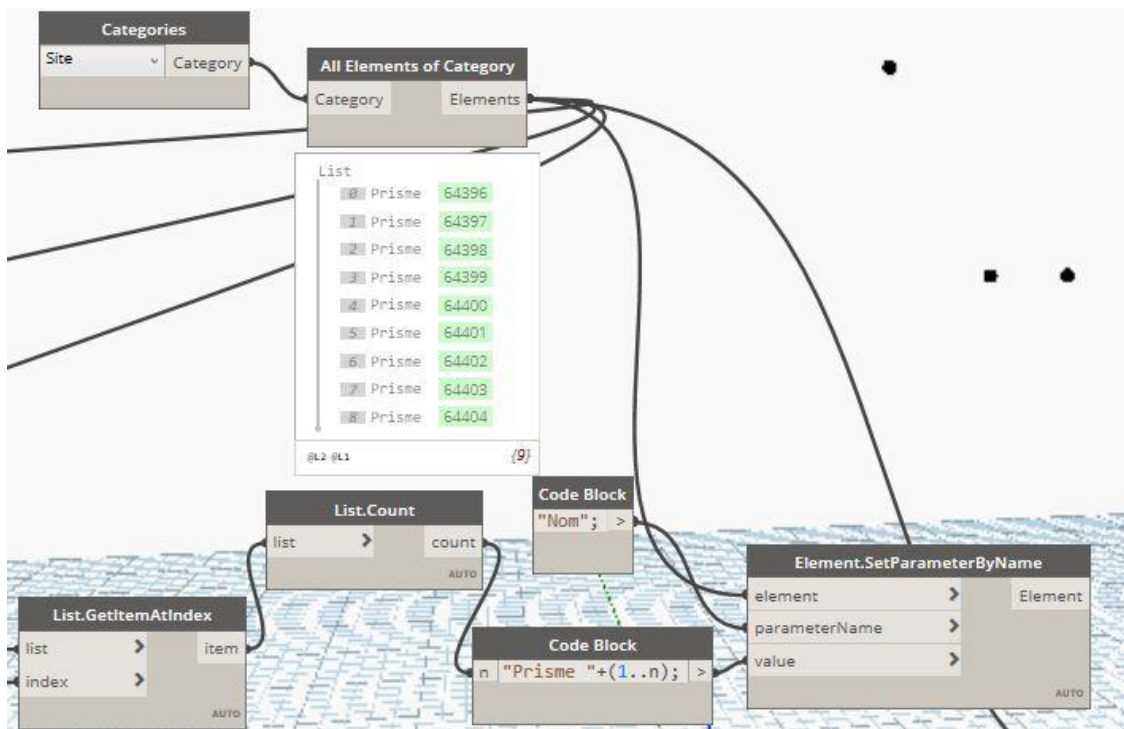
Categories
Site
Category

All Elements of Category
Category
Elements

List
0 Prisme 64396
1 Prisme 64397
2 Prisme 64398
3 Prisme 64399
4 Prisme 64400
5 Prisme 64401
6 Prisme 64402
7 Prisme 64403
8 Prisme 64404
@L2 @L1
{9}

Code Block
"Nom"; >

List.Count
list >
count
AUTO

Element.SetParameterByName
element >
parameterName >
value >
Element
AUTO

List.GetItemAtIndex
list >
index >
item
AUTO

Code Block
n "Prisme "+(1..n); >